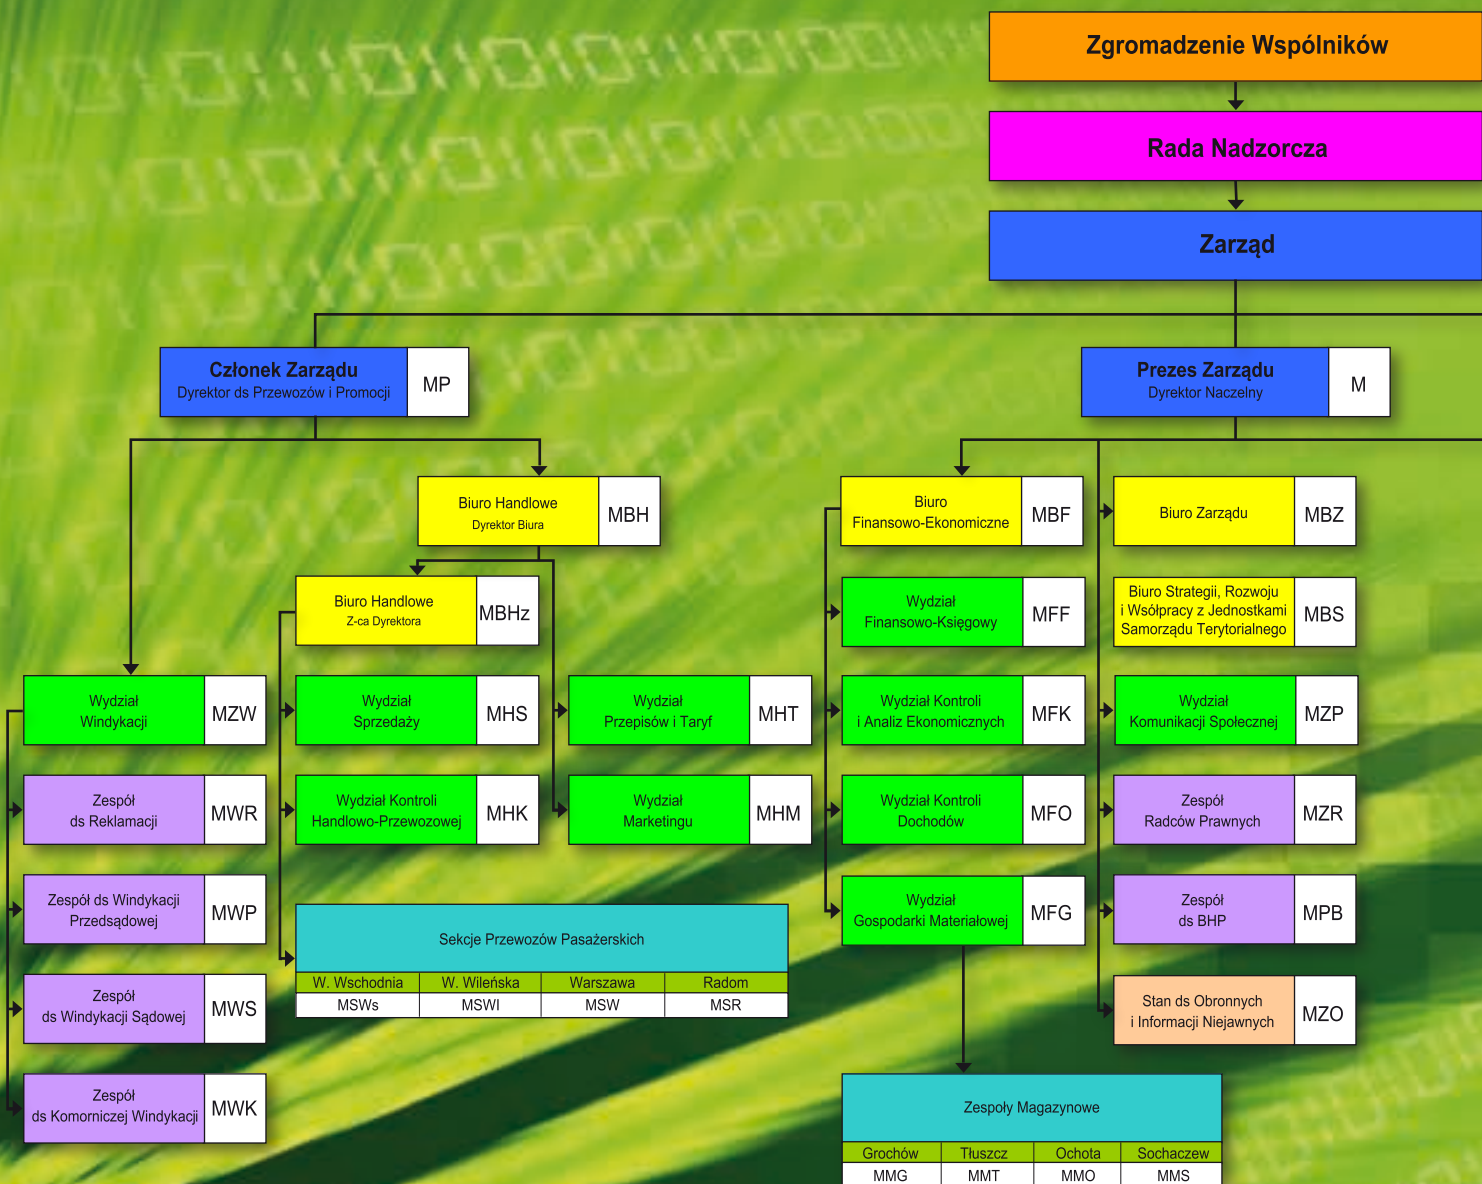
Zgromadzenie Wspólników

Rada Nadzorcza

Zarząd

Członek Zarządu
Dyrektor ds Przewozów i Promocji
MP

Prezes Zarządu
Dyrektor Naczelny
M

Biuro Handlowe
Dyrektor Biura
MBH

Biuro Handlowe
Z-ca Dyrektora
MBHz

Wydział Windykacji
MZW

Zespół ds Reklamacji
MWR

Zespół ds Windykacji Przedsądowej
MWP

Zespół ds Windykacji Sądowej
MWS

Zespół ds Komorniczej Windykacji
MWK

Wydział Sprzedaży
MHS

Wydział Kontroli Handlowo-Przewozowej
MHK

Wydział Przepisów i Taryf
MHT

Wydział Marketingu
MHM

Sekcje Przewozów Pasażerskich

| W. Wschodnia | W. Wileńska | Warszawa | Radom |
|---|---|---|---|
| MSWs | MSWl | MSW | MSR |

Biuro Finansowo-Ekonomiczne
MBF

Wydział Finansowo-Księgowy
MFF

Wydział Kontroli i Analiz Ekonomicznych
MFK

Wydział Kontroli Dochodów
MFO

Wydział Gospodarki Materiałowej
MFG

Zespoły Magazynowe

| Grochów | Tłuszcz | Ochota | Sochaczew |
|---|---|---|---|
| MMG | MMT | MMO | MMS |

Biuro Zarządu
MBZ

Biuro Strategii, Rozwoju i Wsółpracy z Jednostkami Samorządu Terytorialnego
MBS

Wydział Komunikacji Społecznej
MZP

Zespół Radców Prawnych
MZR

Zespół ds BHP
MPB

Stan ds Obronnych i Informacji Niejawnych
MZO